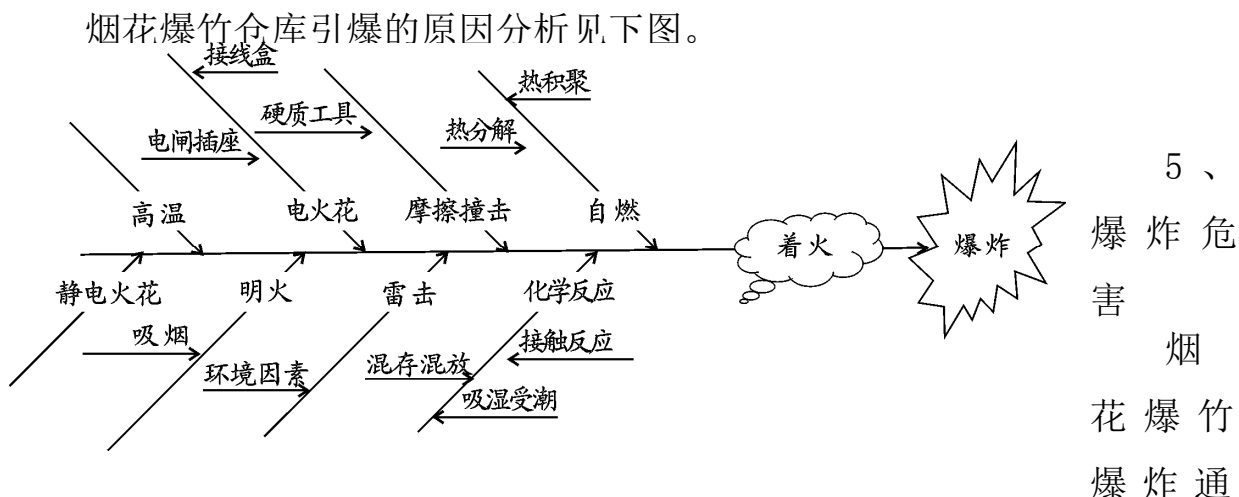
烟花爆竹仓库引爆的原因分析见下图。

接线盒
热积聚
硬质工具
电闸插座
热分解
高温
电火花
摩擦撞击
自燃
着火
爆炸
静电火花
明火
雷击
化学反应
吸烟
接触反应
环境因素
混存混放
吸湿受潮

5、爆炸危害

烟花爆竹爆炸通